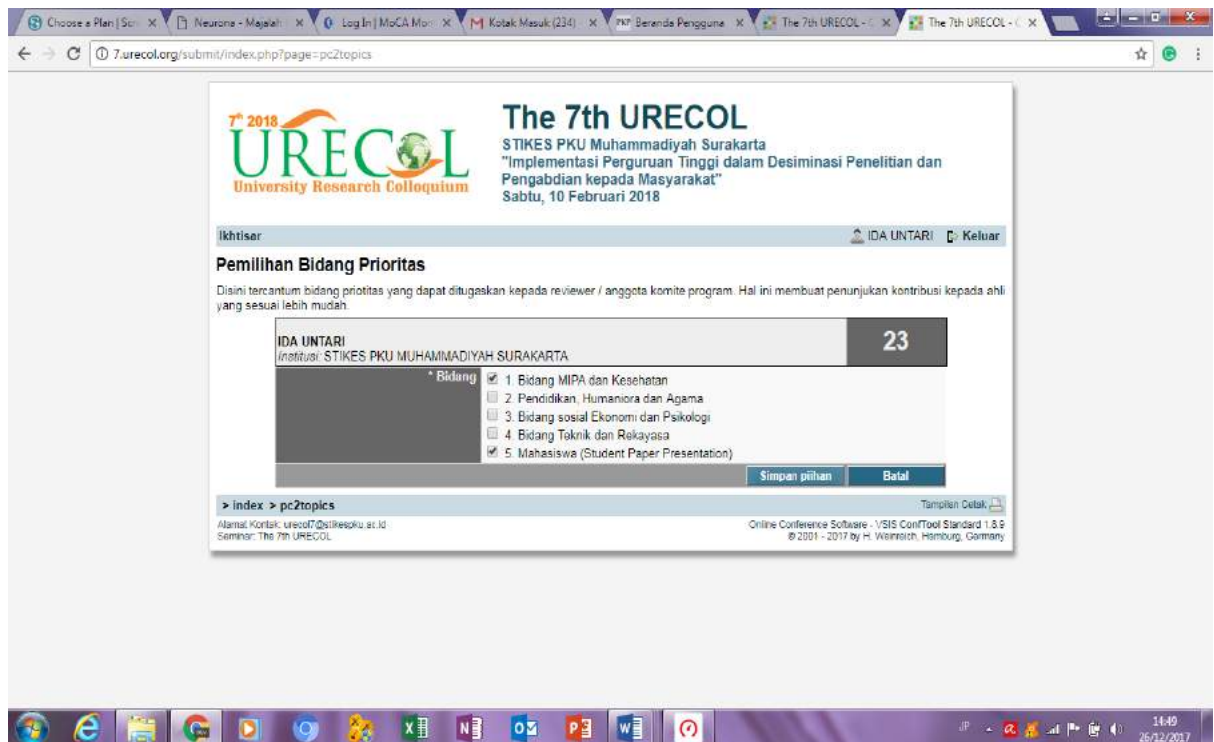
Choose a Plan | Scr × Neurona - Majalah × Log In | MoCA Mon × Kotak Masuk (234) × Beranda Pengguna × The 7th URECOL - × The 7th URECOL - ×

7.urecol.org/submit/index.php?page=pc2topics

7th 2018
URECOL
University Research Colloquium

The 7th URECOL
STIKES PKU Muhammadiyah Surakarta
"Implementasi Perguruan Tinggi dalam Desiminasi Penelitian dan Pengabdian kepada Masyarakat"
Sabtu, 10 Februari 2018

Ikhtisar

IDA UNTARI Keluar

Pemilihan Bidang Prioritas

Disini tercantum bidang priotitas yang dapat ditugaskan kepada reviewer / anggota komite program. Hal ini membuat penunjukan kontribusi kepada ahli yang sesuai lebih mudah.

IDA UNTARI
Institusi: STIKES PKU MUHAMMADIYAH SURAKARTA

23

* Bidang
1. Bidang MIPA dan Kesehatan
2. Pendidikan, Humaniora dan Agama
3. Bidang sosial Ekonomi dan Psikologi
4. Bidang Teknik dan Rekayasa
5. Mahasiswa (Student Paper Presentation)

Simpan pilihan
Batal

> index > pc2topics

Tampilan Cetak

Alamat Kontak: urecol7@stikespku.ac.id
Seminar: The 7th URECOL

Online Conference Software - VSIS ConfTool Standard 1.8.9
© 2001 - 2017 by H. Weinreich, Hamburg, Germany

14:49
26/12/2017